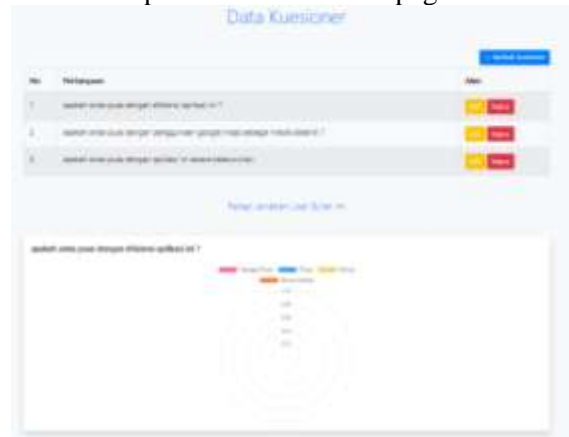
Data Kuesioner

+ Tambah Kuesioner

| No | Pertanyaan | Aksi |
|---|---|---|
| 1 | apakah anda puas dengan efisiensi aplikasi ini ? | Edit Hapus |
| 2 | apakah anda puas dengan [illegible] ? | Edit Hapus |
| 3 | apakah anda puas dengan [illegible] ? | Edit Hapus |

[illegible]

apakah anda puas dengan efisiensi aplikasi ini ?

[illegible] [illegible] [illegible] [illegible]